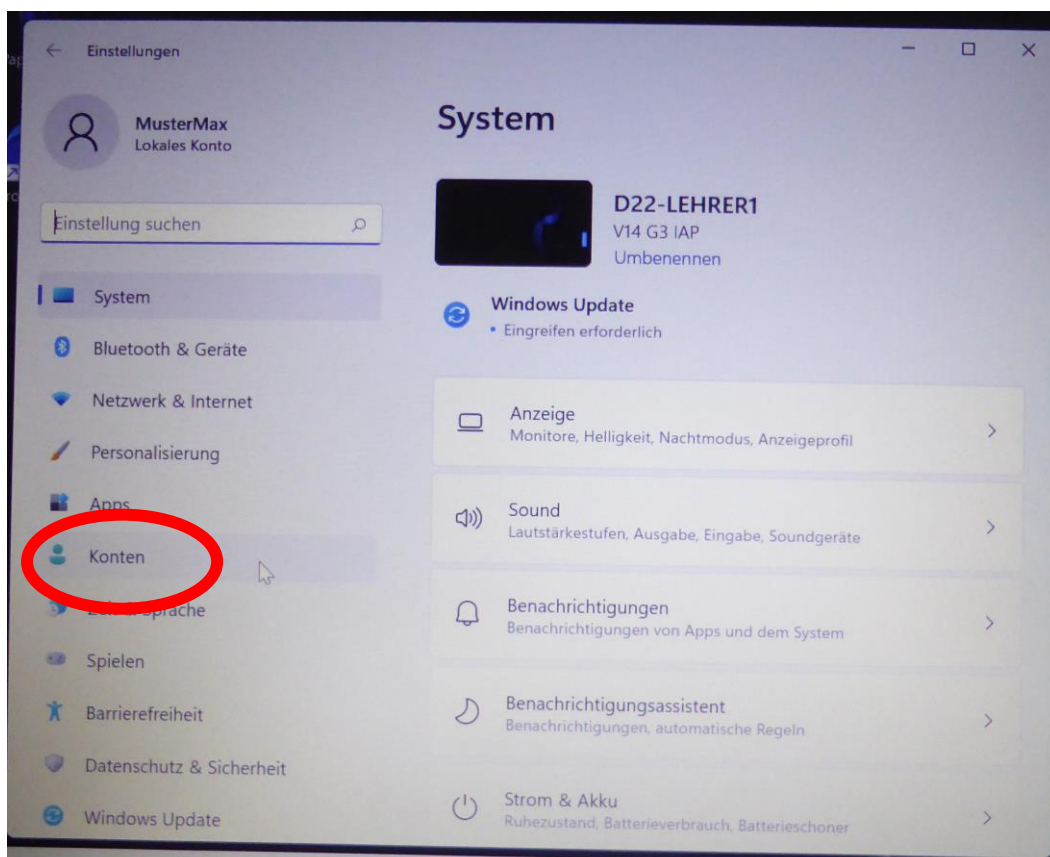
Einstellungen

MusterMax
Lokales Konto

Einstellung suchen

System
Bluetooth & Geräte
Netzwerk & Internet
Personalisierung
Apps
Konten
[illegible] Sprache
Spielen
Barrierefreiheit
Datenschutz & Sicherheit
Windows Update

System

D22-LEHRER1
V14 G3 IAP
Umbenennen

Windows Update
• Eingreifen erforderlich

Anzeige
Monitore, Helligkeit, Nachtmodus, Anzeigeprofil

Sound
Lautstärkestufen, Ausgabe, Eingabe, Soundgeräte

Benachrichtigungen
Benachrichtigungen von Apps und dem System

Benachrichtigungsassistent
Benachrichtigungen, automatische Regeln

Strom & Akku
Ruhezustand, Batterieverbrauch, Batterieschoner